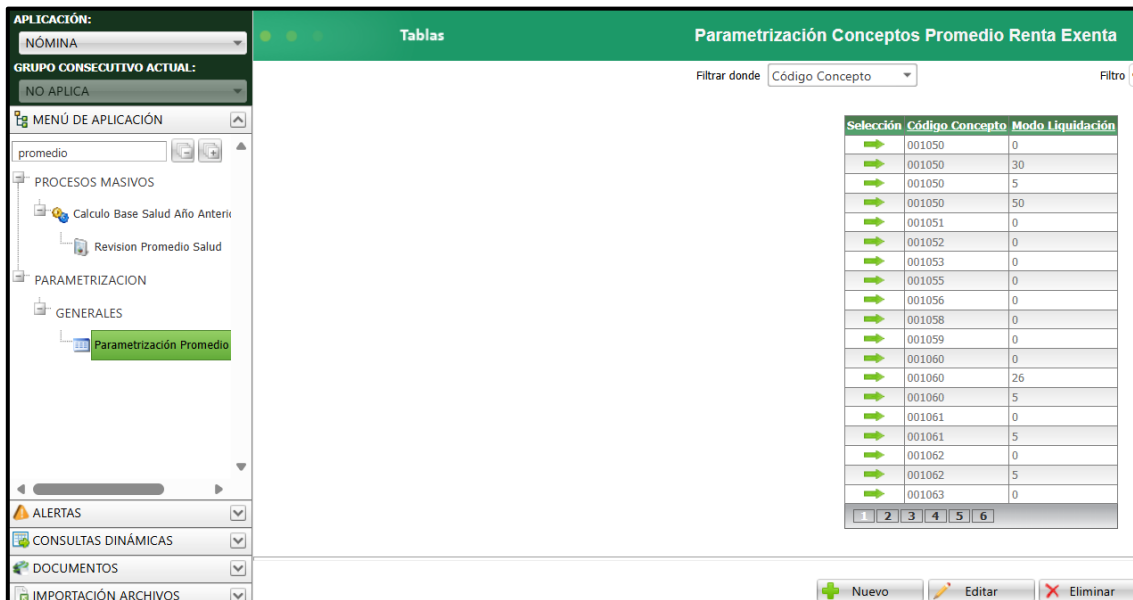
APLICACIÓN:
NÓMINA
GRUPO CONSECUTIVO ACTUAL:
NO APLICA
MENÚ DE APLICACIÓN
promedio
PROCESOS MASIVOS
Calculo Base Salud Año Anteri
Revision Promedio Salud
PARAMETRIZACION
GENERALES
Parametrización Promedio
ALERTAS
CONSULTAS DINÁMICAS
DOCUMENTOS
IMPORTACIÓN ARCHIVOS

Tablas
Parametrización Conceptos Promedio Renta Exenta
Filtrar donde Código Concepto
Filtro

| Selección | Código Concepto | Modo Liquidación |
|---|---|---|
| | 001050 | 0 |
| | 001050 | 30 |
| | 001050 | 5 |
| | 001050 | 50 |
| | 001051 | 0 |
| | 001052 | 0 |
| | 001053 | 0 |
| | 001055 | 0 |
| | 001056 | 0 |
| | 001058 | 0 |
| | 001059 | 0 |
| | 001060 | 0 |
| | 001060 | 26 |
| | 001060 | 5 |
| | 001061 | 0 |
| | 001061 | 5 |
| | 001062 | 0 |
| | 001062 | 5 |
| | 001063 | 0 |

1 2 3 4 5 6

Nuevo
Editar
Eliminar